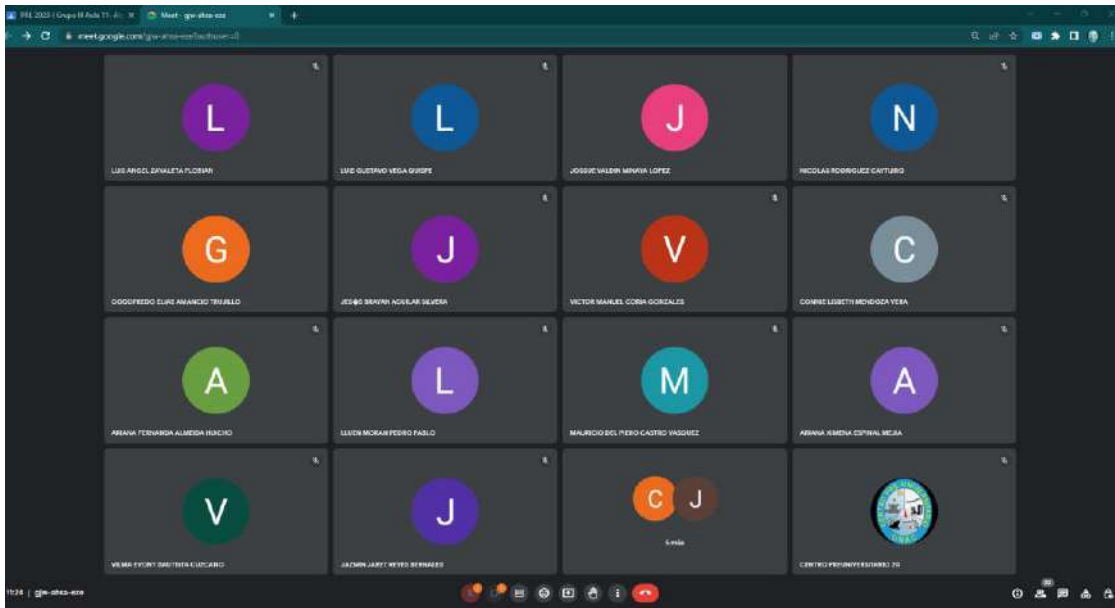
PRE 2023 | Grupo B Aula 11 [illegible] ×
Meet - gjw-ahза-ezo ×
meet.google.com/gjw-ahza-ezo?authuser=0

L
LUIS ANGEL ZAVALETA FLORIAN

L
LUIS GUSTAVO VEGA QUISPE

J
JOSSUE VALDIR MINAYA LOPEZ

N
NICOLAS RODRIGUEZ CAYTURO

G
GODOFREDO ELIAS AMANCIO TRUJILLO

J
JESÚS BRAYAN AGUILAR SILVERA

V
VICTOR MANUEL CORIA GONZALES

C
CONNIE LISBETH MENDOZA VEGA

A
ARIANA FERNANDA ALMEIDA HUACHO

L
LLUEN MORAN PEDRO PABLO

M
MAURICIO DEL PIERO CASTRO VASQUEZ

A
ARIANA XIMENA ESPINAL MEJIA

V
VILMA EVORY BAUTISTA CUZCANO

J
JAZMIN JARET REYES BERNABE

C J
6 más

CENTRO PREUNIVERSITARIO 20

11:26 | gjw-ahza-ezo